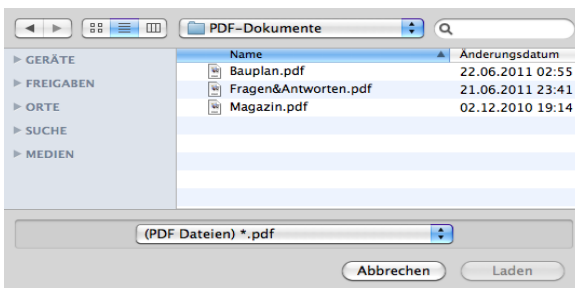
PDF-Dokumente

GERÄTE
FREIGABEN
ORTE
SUCHE
MEDIEN

| Name | Änderungsdatum |
|---|---|
| Bauplan.pdf | 22.06.2011 02:55 |
| Fragen&Antworten.pdf | 21.06.2011 23:41 |
| Magazin.pdf | 02.12.2010 19:14 |

(PDF Dateien) *.pdf

Abbrechen
Laden